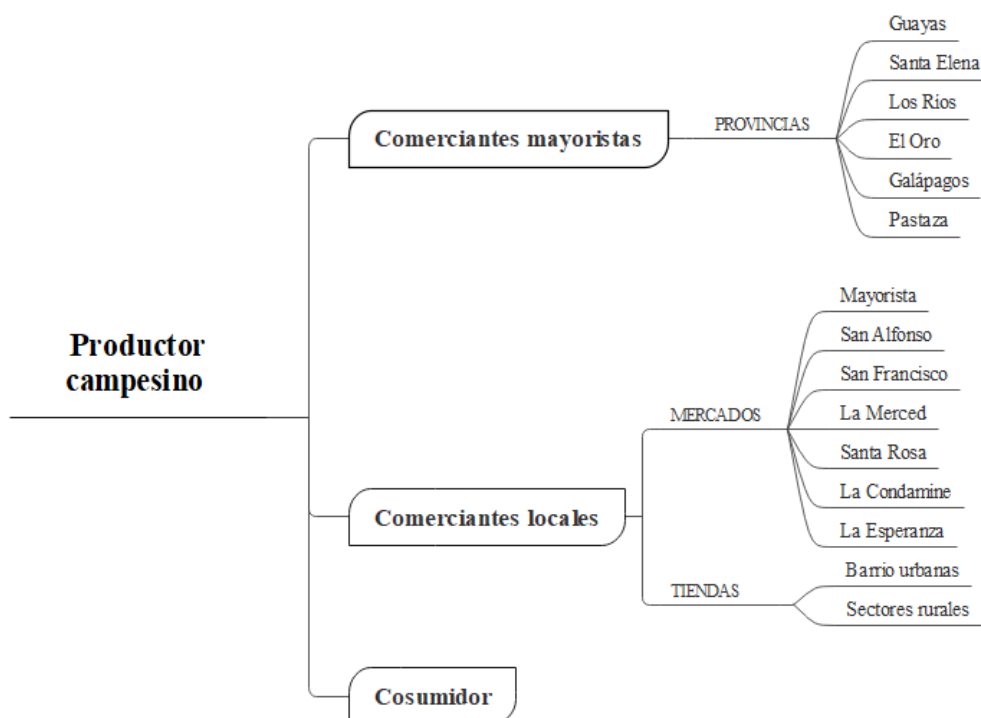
Productor campesino

Comerciantes mayoristas

PROVINCIAS

Guayas

Santa Elena

Los Ríos

El Oro

Galápagos

Pastaza

Comerciantes locales

MERCADOS

Mayorista

San Alfonso

San Francisco

La Merced

Santa Rosa

La Condamine

La Esperanza

TIENDAS

Barrio urbanas

Sectores rurales

Cosumidor